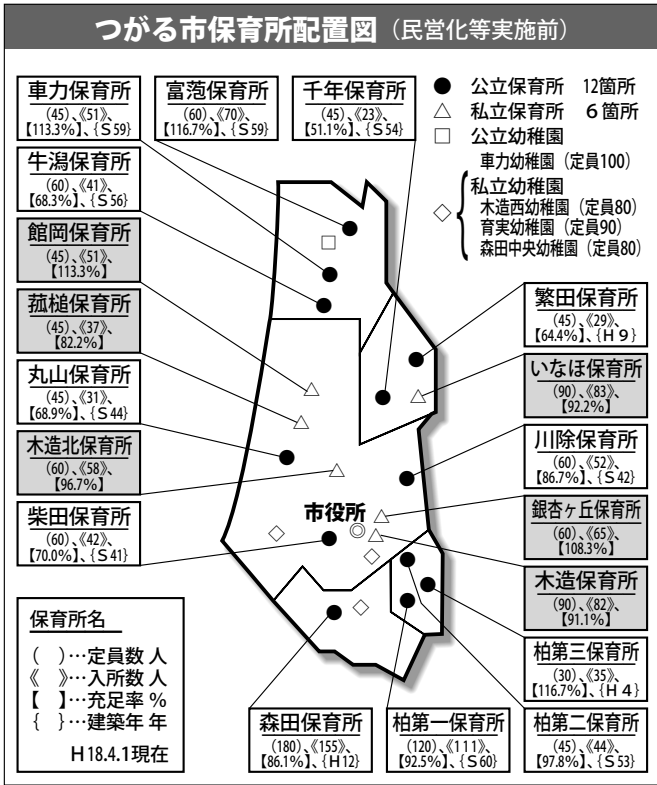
つがる市保育所配置図（民営化等実施前）

車力保育所
（45）、《51》、【113.3%】、{S59}

富萢保育所
（60）、《70》、【116.7%】、{S59}

千年保育所
（45）、《23》、【51.1%】、{S54}

● 公立保育所 12箇所
△ 私立保育所 6箇所
□ 公立幼稚園
車力幼稚園（定員100）
私立幼稚園
◇ 木造西幼稚園（定員80）
育実幼稚園（定員90）
森田中央幼稚園（定員80）

牛潟保育所
（60）、《41》、【68.3%】、{S56}

館岡保育所
（45）、《51》、【113.3%】

菰槌保育所
（45）、《37》、【82.2%】

丸山保育所
（45）、《31》、【68.9%】、{S44}

木造北保育所
（60）、《58》、【96.7%】

柴田保育所
（60）、《42》、【70.0%】、{S41}

繁田保育所
（45）、《29》、【64.4%】、{H9}

いなほ保育所
（90）、《83》、【92.2%】

川除保育所
（60）、《52》、【86.7%】、{S42}

銀杏ヶ丘保育所
（60）、《65》、【108.3%】

木造保育所
（90）、《82》、【91.1%】

市役所

柏第三保育所
（30）、《35》、【116.7%】、{H4}

保育所名
（ ）…定員数 人
《 》…入所数 人
【 】…充足率 %
{ }…建築年 年
H18.4.1現在

森田保育所
（180）、《155》、【86.1%】、{H12}

柏第一保育所
（120）、《111》、【92.5%】、{S60}

柏第二保育所
（45）、《44》、【97.8%】、{S53}